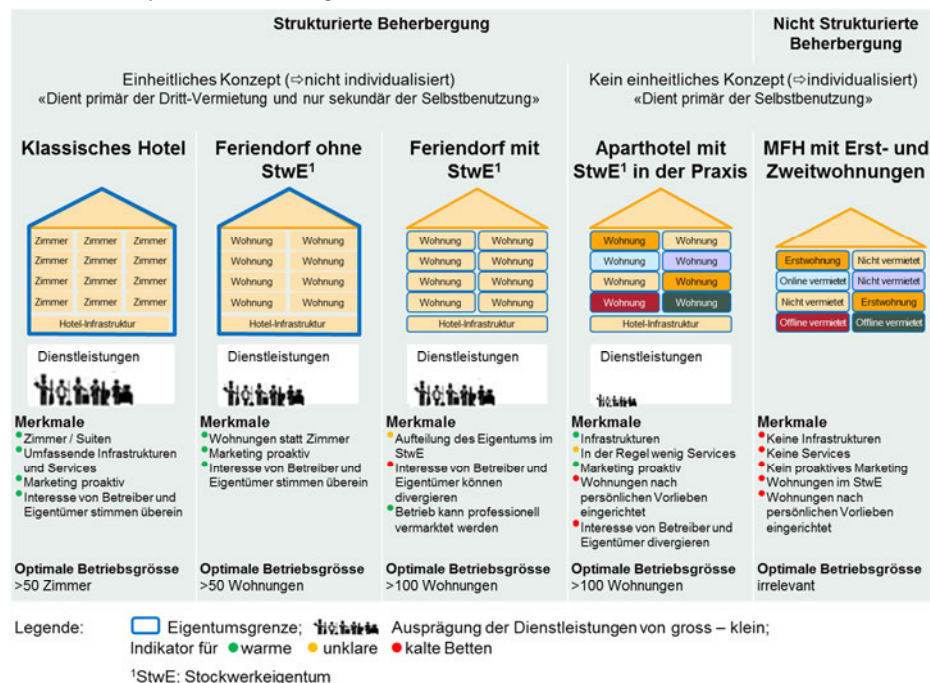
Strukturierte Beherbergung

Nicht Strukturierte Beherbergung

Einheitliches Konzept (⇨nicht individualisiert)
«Dient primär der Dritt-Vermietung und nur sekundär der Selbstbenutzung»

Kein einheitliches Konzept (⇨individualisiert)
«Dient primär der Selbstbenutzung»

Klassisches Hotel

| Zimmer | Zimmer | Zimmer |
|---|---|---|
| Zimmer | Zimmer | Zimmer |
| Zimmer | Zimmer | Zimmer |
| Zimmer | Zimmer | Zimmer |

Hotel-Infrastruktur

Dienstleistungen

Merkmale
• Zimmer / Suiten
• Umfassende Infrastrukturen und Services
• Marketing proaktiv
• Interesse von Betreiber und Eigentümer stimmen überein

Optimale Betriebsgrösse
>50 Zimmer

Feriendorf ohne StwE$^1$

| Wohnung | Wohnung |
|---|---|
| Wohnung | Wohnung |
| Wohnung | Wohnung |
| Wohnung | Wohnung |

Hotel-Infrastruktur

Dienstleistungen

Merkmale
• Wohnungen statt Zimmer
• Marketing proaktiv
• Interesse von Betreiber und Eigentümer stimmen überein

Optimale Betriebsgrösse
>50 Wohnungen

Feriendorf mit StwE$^1$

| Wohnung | Wohnung |
|---|---|
| Wohnung | Wohnung |
| Wohnung | Wohnung |
| Wohnung | Wohnung |

Hotel-Infrastruktur

Dienstleistungen

Merkmale
• Aufteilung des Eigentums im StwE
• Interesse von Betreiber und Eigentümer können divergieren
• Betrieb kann professionell vermarktet werden

Optimale Betriebsgrösse
>100 Wohnungen

Aparthotel mit StwE$^1$ in der Praxis

| Wohnung | Wohnung |
|---|---|
| Wohnung | Wohnung |
| Wohnung | Wohnung |
| Wohnung | Wohnung |

Hotel-Infrastruktur

Dienstleistungen

Merkmale
• Infrastrukturen
• In der Regel wenig Services
• Marketing proaktiv
• Wohnungen nach persönlichen Vorlieben eingerichtet
• Interesse von Betreiber und Eigentümer divergieren

Optimale Betriebsgrösse
>100 Wohnungen

MFH mit Erst- und Zweitwohnungen

| Erstwohnung | Nicht vermietet |
|---|---|
| Online vermietet | Nicht vermietet |
| Nicht vermietet | Erstwohnung |
| Offline vermietet | Offline vermietet |

Merkmale
• Keine Infrastrukturen
• Keine Services
• Kein proaktives Marketing
• Wohnungen im StwE
• Wohnungen nach persönlichen Vorlieben eingerichtet

Optimale Betriebsgrösse
irrelevant

Legende: Eigentumsgrenze; Ausprägung der Dienstleistungen von gross – klein;
Indikator für • warme • unklare • kalte Betten

$^1$StwE: Stockwerkeigentum